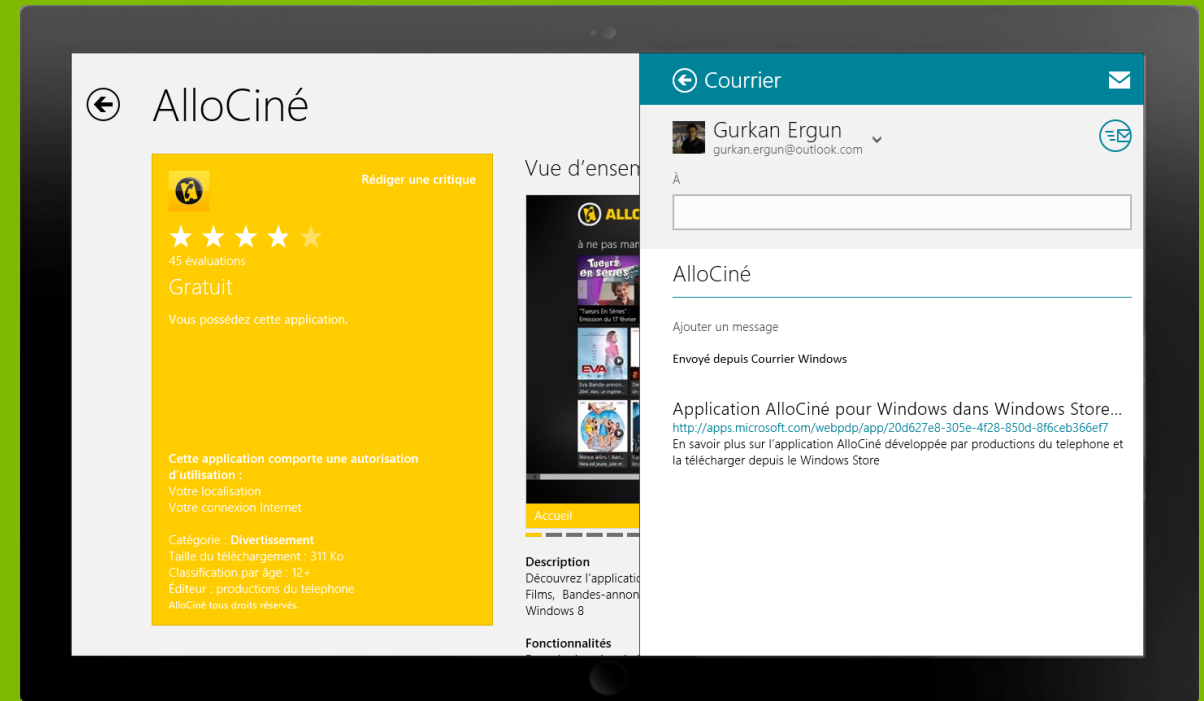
AlloCiné

Rédiger une critique

45 évaluations

Gratuit

Vous possédez cette application.

Cette application comporte une autorisation d'utilisation :
Votre localisation
Votre connexion Internet

Catégorie : Divertissement
Taille du téléchargement : 311 Ko
Classification par âge : 12+
Éditeur : productions du telephone
AlloCiné tous droits réservés.

Vue d'ensem

ALLO

à ne pas man

Tueurs en séries

"Tueurs En Séries"
Emission du 17 février

EVA

Eva Bande-ann

Nous irons

Accueil

Description
Découvrez l'applicatio
Films, Bandes-annon
Windows 8

Fonctionnalités

Courrier

Gurkan Ergun
gurkan.ergun@outlook.com

À

AlloCiné

Ajouter un message

Envoyé depuis Courrier Windows

Application AlloCiné pour Windows dans Windows Store...
http://apps.microsoft.com/webpdp/app/20d627e8-305e-4f28-850d-8f6ceb366ef7
En savoir plus sur l'application AlloCiné développée par productions du telephone et la télécharger depuis le Windows Store